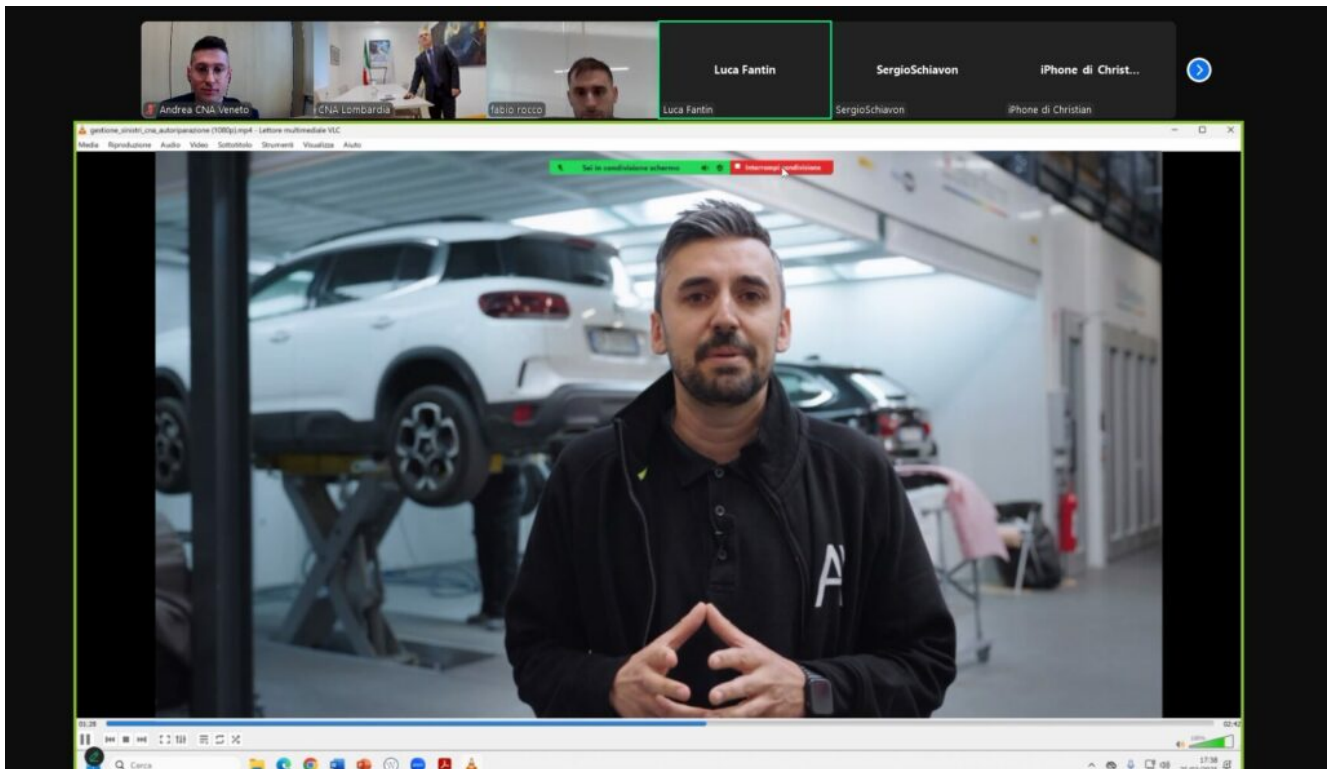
Andrea CNA Veneto
CNA Lombardia
fabio rocco
Luca Fantin
Luca Fantin
SergioSchiavon
SergioSchiavon
iPhone di Christ...
iPhone di Christian

gestione_sinistri_cna_autoriparazione (1080p).mp4 - Lettore multimediale VLC
Media Riproduzione Audio Video Sottotitoli Strumenti Visualizza Aiuto

Sei in condivisione schermo
Interrompi condivisione

01:28
02:42

Cerca
17:38